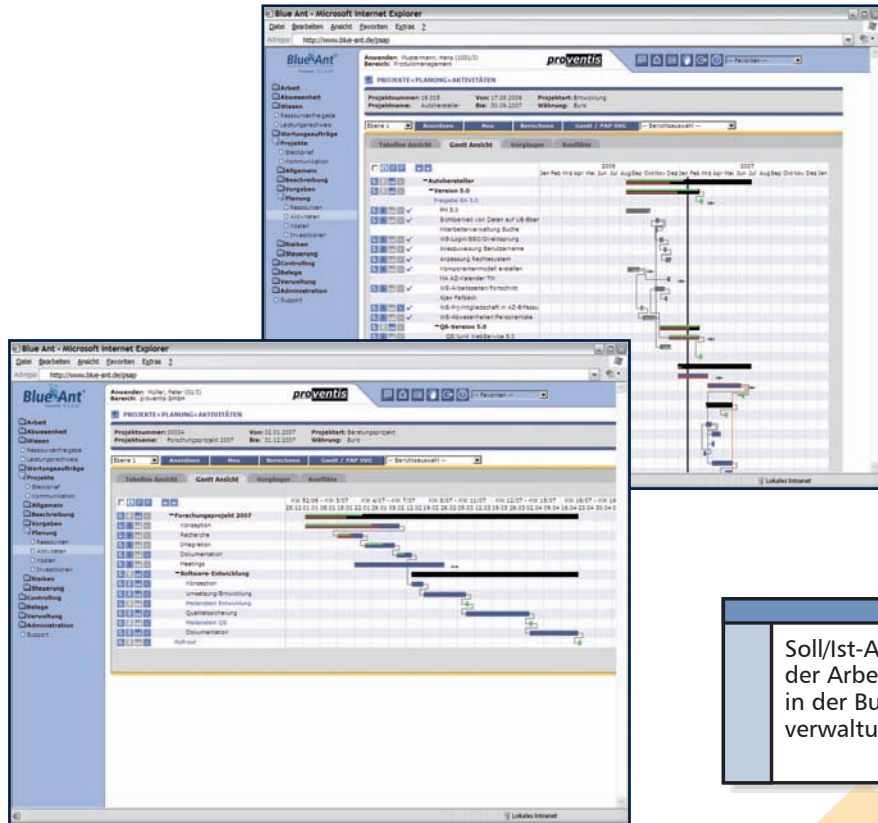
Blue Ant - Microsoft Internet Explorer

Datei Bearbeiten Ansicht Favoriten Extras ?

Adresse http://www.blue-ant.de/psap

Blue Ant

Anwender: Mustermann, Hans (1001/3)
Bereich: Produktmanagement

proventis

PROJEKTE › PLANUNG › AKTIVITÄTEN

Projektnummer: 16.015 Von: 17.09.2006 Projektart: Entwicklung
Projektname: Autohersteller Bis: 30.09.2007 Währung: Euro

Anordnen Neu Berechnen Gantt / PAP SVG

Tabellen Ansicht Gantt Ansicht Vorgänger Konflikte

Arbeit
Abwesenheit
Wissen
Wartungsaufträge
Projekte
Allgemein
Beschreibung
Vorgaben
Planung
Ressourcen
Aktivitäten
Kosten
Investitionen
Risiken
Steuerung
Controlling
Belege
Verwaltung
Administration
Support

2006 2007

Autohersteller
Version 5.0
Freigabe BA 5.0
RM 5.0
QS-Version 5.0

Lokales Intranet

Blue Ant - Microsoft Internet Explorer

Datei Bearbeiten Ansicht Favoriten Extras ?

Adresse http://www.blue-ant.de/psap

Blue Ant

Anwender: Müller, Peter (01/3)
Bereich: proventis GmbH

proventis

PROJEKTE › PLANUNG › AKTIVITÄTEN

Projektnummer: 20004 Von: 02.01.2007 Projektart: Beratungsprojekt
Projektname: Forschungsprojekt 2007 Bis: 31.12.2007 Währung: Euro

Anordnen Neu Berechnen Gantt / PAP SVG

Tabellen Ansicht Gantt Ansicht Vorgänger Konflikte

Forschungsprojekt 2007
Konzeption
Recherche
Integration
Dokumentation
Meetings
Software-Entwicklung
Pilotierung
Umsetzung/Entwicklung
Meilenstein Entwicklung
Qualitätssicherung
Meilenstein QS
Dokumentation
Rollout

Lokales Intranet

Soll/Ist-A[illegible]
der Arbe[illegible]
in der Bu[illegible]
verwaltu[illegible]